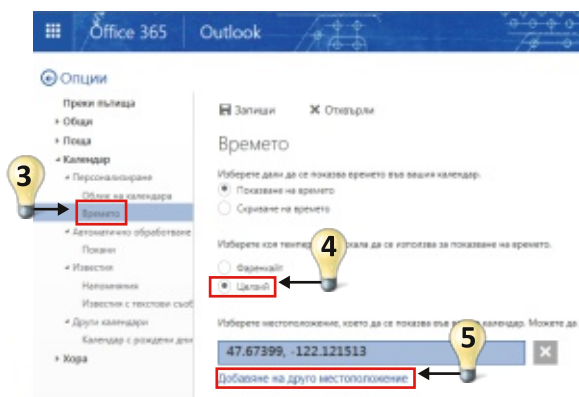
Office 365 Outlook

Опции

Преки пътища
Общи
Поща
Календар
Персонализиране
Облик на календара
Времето
Автоматично обработване
Покани
Известия
Напомняния
Известия с текстови съоб
Други календари
Календар с рождени дни
Хора

Запиши
Отхвърли

Времето

Изберете дали да се показва времето във вашия календар.
Показване на времето
Скриване на времето

Изберете коя темпер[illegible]кала да се използва за показване на времето.
Фаренхайт
Целзий

Изберете местоположение, което да се показва във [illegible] календар. Можете да

47.67399, -122.121513

Добавяне на друго местоположение

3
4
5